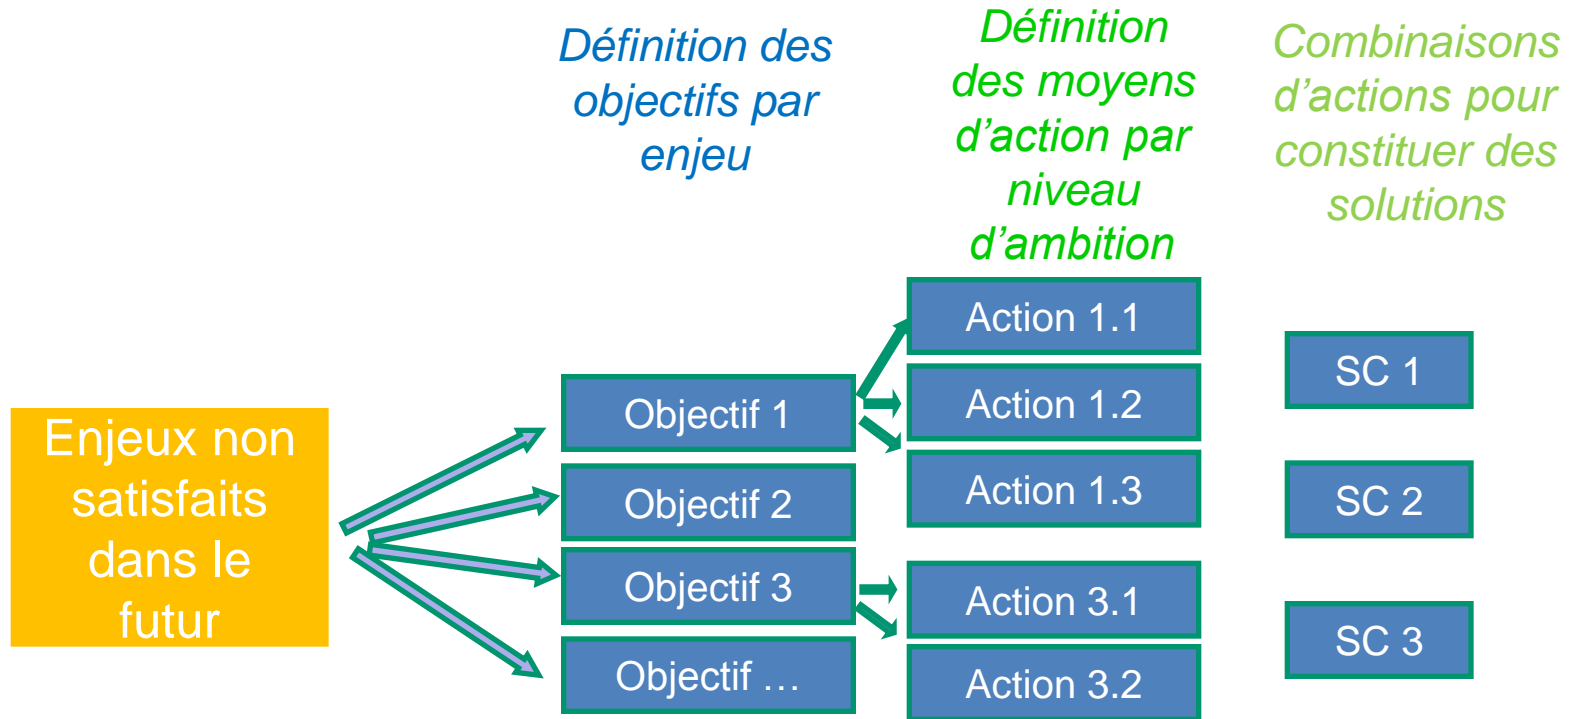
Définition des objectifs par enjeu

Définition des moyens d'action par niveau d'ambition

Combinaisons d'actions pour constituer des solutions

Enjeux non satisfaits dans le futur

Objectif 1

Objectif 2

Objectif 3

Objectif …

Action 1.1

Action 1.2

Action 1.3

Action 3.1

Action 3.2

SC 1

SC 2

SC 3